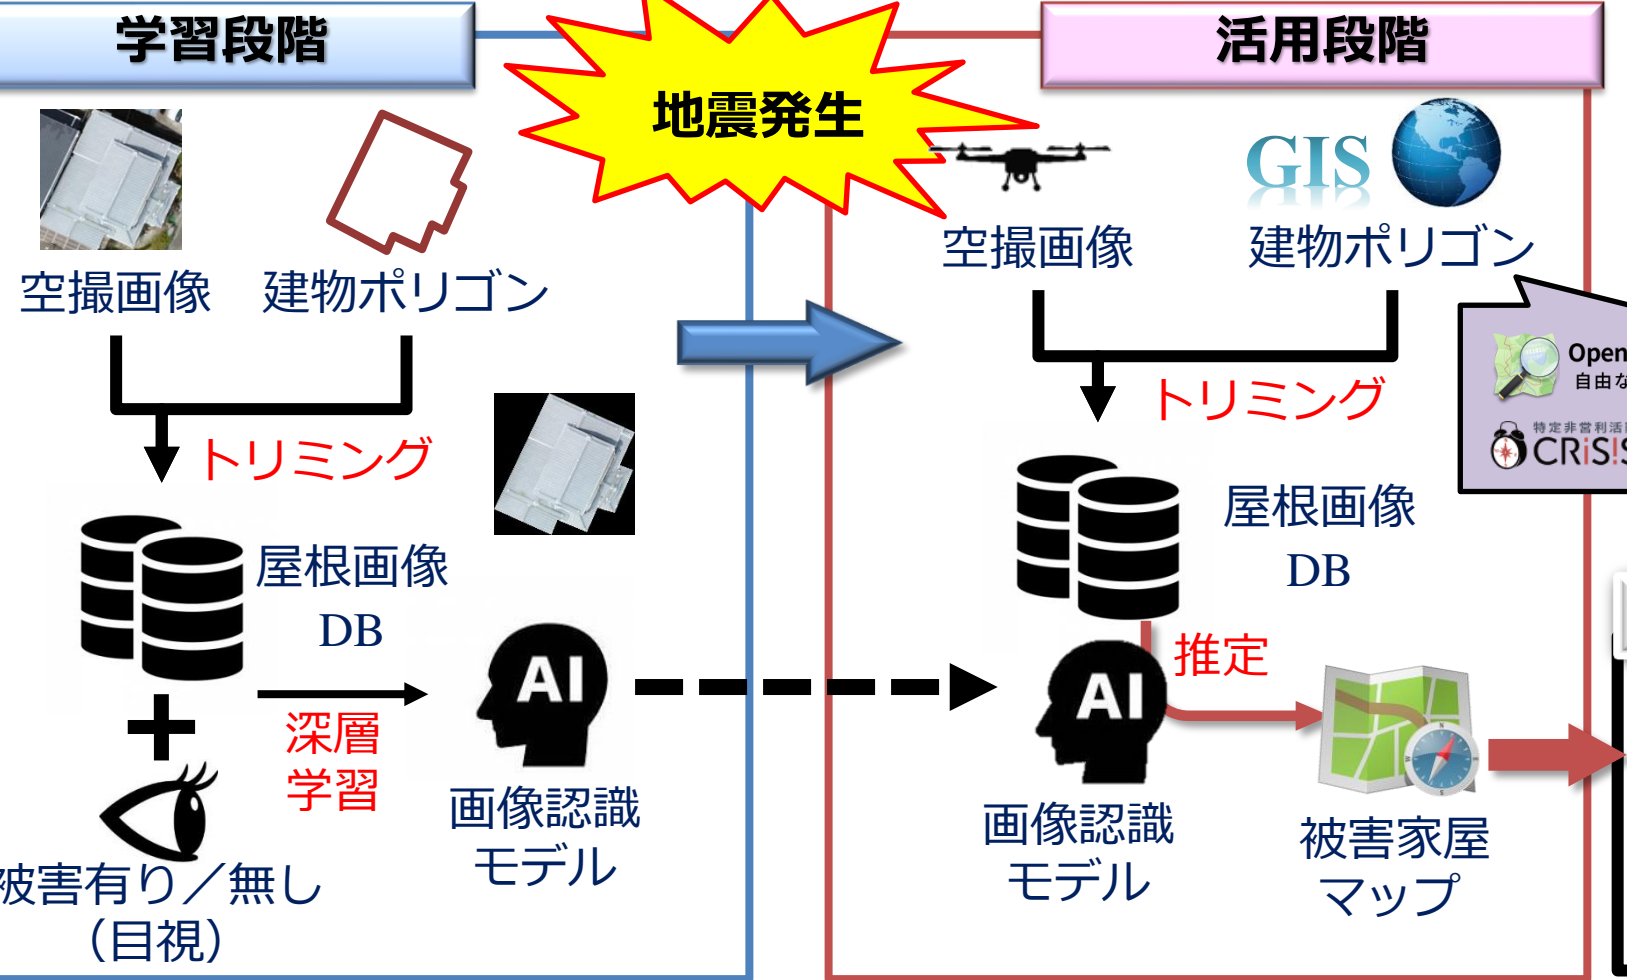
学習段階

地震発生

活用段階

空撮画像　建物ポリゴン

トリミング

屋根画像
DB

深層
学習

AI

画像認識
モデル

被害有り／無し
（目視）

GIS

空撮画像　建物ポリゴン

Open
自由な

特定非営利活
CRiSIS

トリミング

屋根画像
DB

推定

AI

画像認識
モデル

被害家屋
マップ